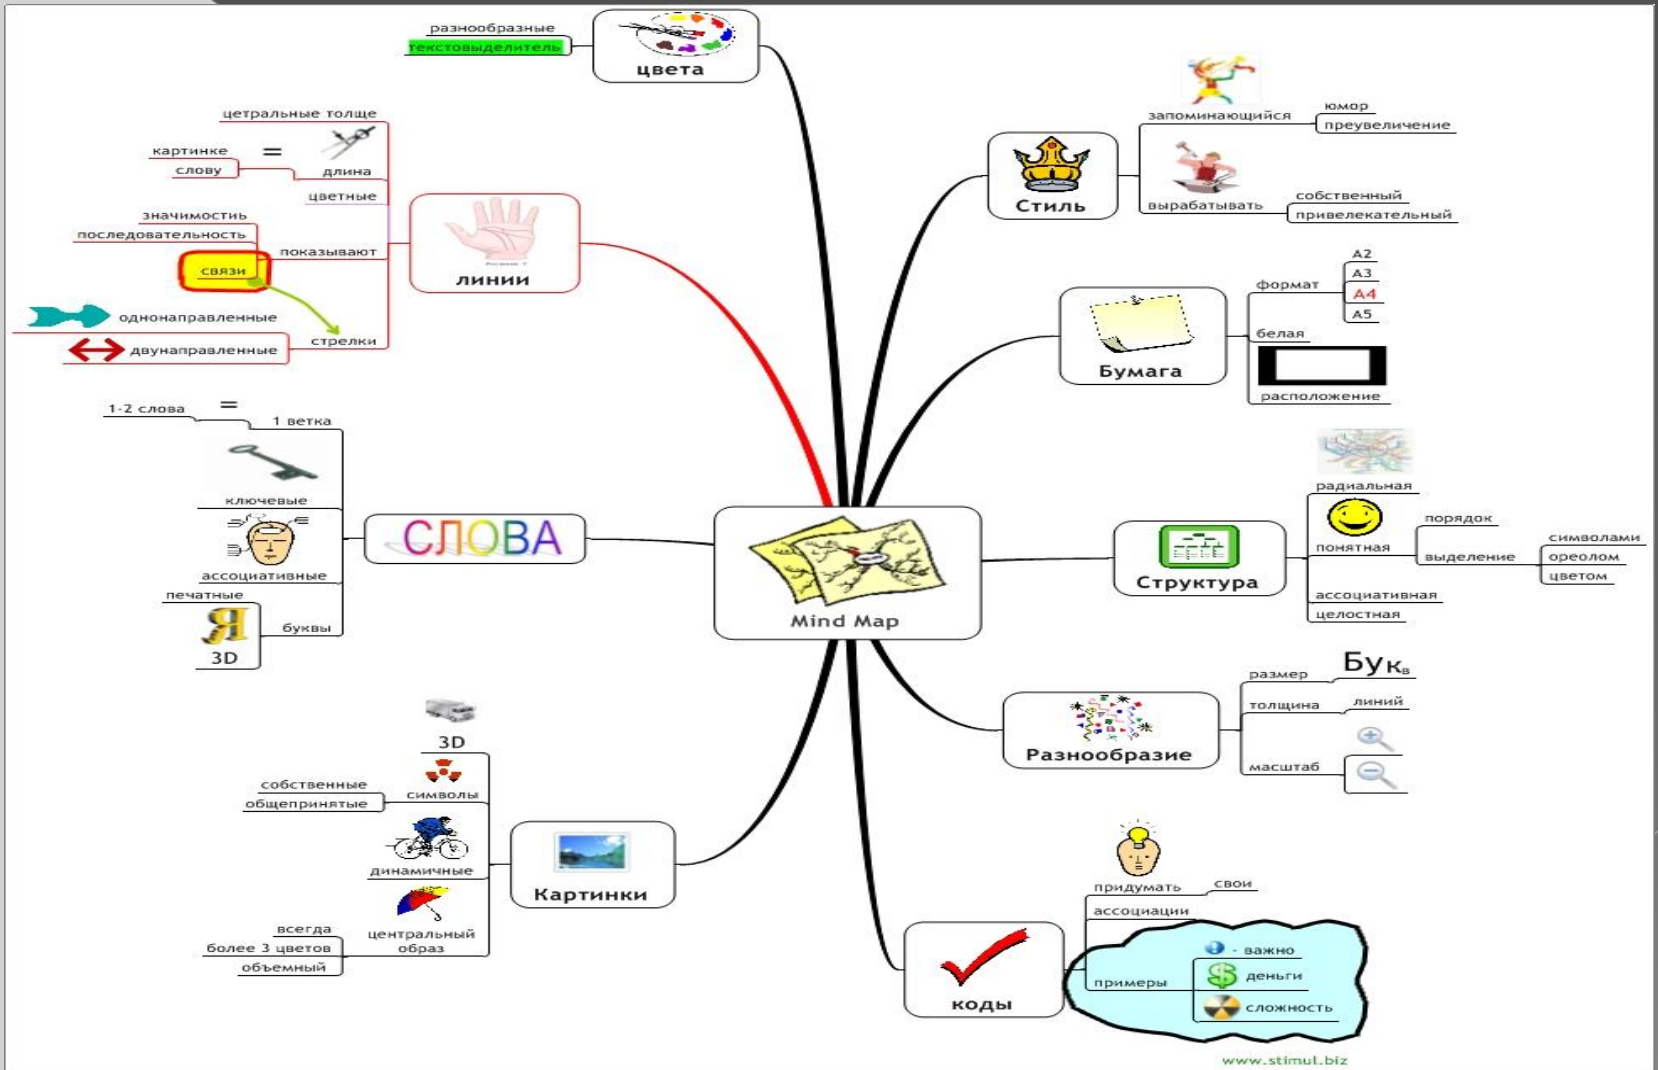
разнообразные
текстовыделитель
цвета

цетральные толще
картинке
=
слову
длина
цветные
значимостиь
последовательность
показывают
связи
однонаправленные
двунаправленные
стрелки
линии

1-2 слова
=
1 ветка
ключевые
ассоциативные
печатные
Я
3D
буквы
СЛОВА

3D
собственные
общепринятые
символы
динамичные
всегда
более 3 цветов
объемный
центральный образ
Картинки

Mind Map

запоминающийся
юмор
преувеличение
вырабатывать
собственный
привелекательный
Стиль

формат
A2
A3
A4
A5
белая
расположение
Бумага

радиальная
понятная
порядок
выделение
символами
ореолом
цветом
ассоциативная
целостная
Структура

размер
Бук$_в$
толщина
линий
масштаб
Разнообразие

придумать
свои
ассоциации
примеры
- важно
деньги
сложность
коды

www.stimul.biz